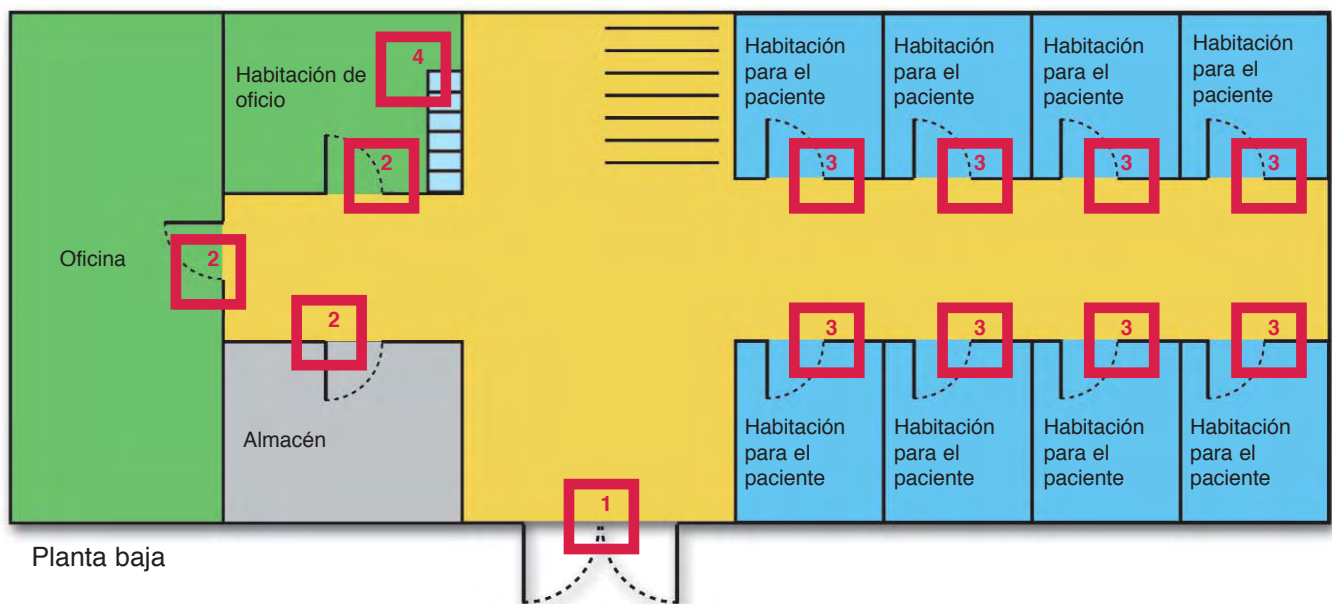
Habitación de oficio

4

2

Oficina

2

2

Almacén

1

Habitación para el paciente

Habitación para el paciente

Habitación para el paciente

Habitación para el paciente

3

3

3

3

3

3

3

3

Habitación para el paciente

Habitación para el paciente

Habitación para el paciente

Habitación para el paciente

Planta baja